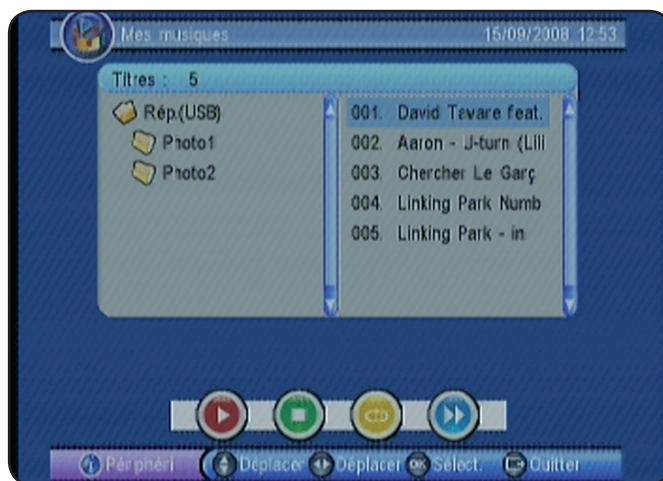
Mes musiques
15/09/2008 12:53

Titres : 5

Rép.(USB)
Photo1
Photo2

001. David Tavare feat.
002. Aaron - J-turn (Lili
003. Chercher Le Garç
004. Linking Park Numb
005. Linking Park - in

Périphéri
Déplacer
Déplacer
OK Sélect.
Quitter